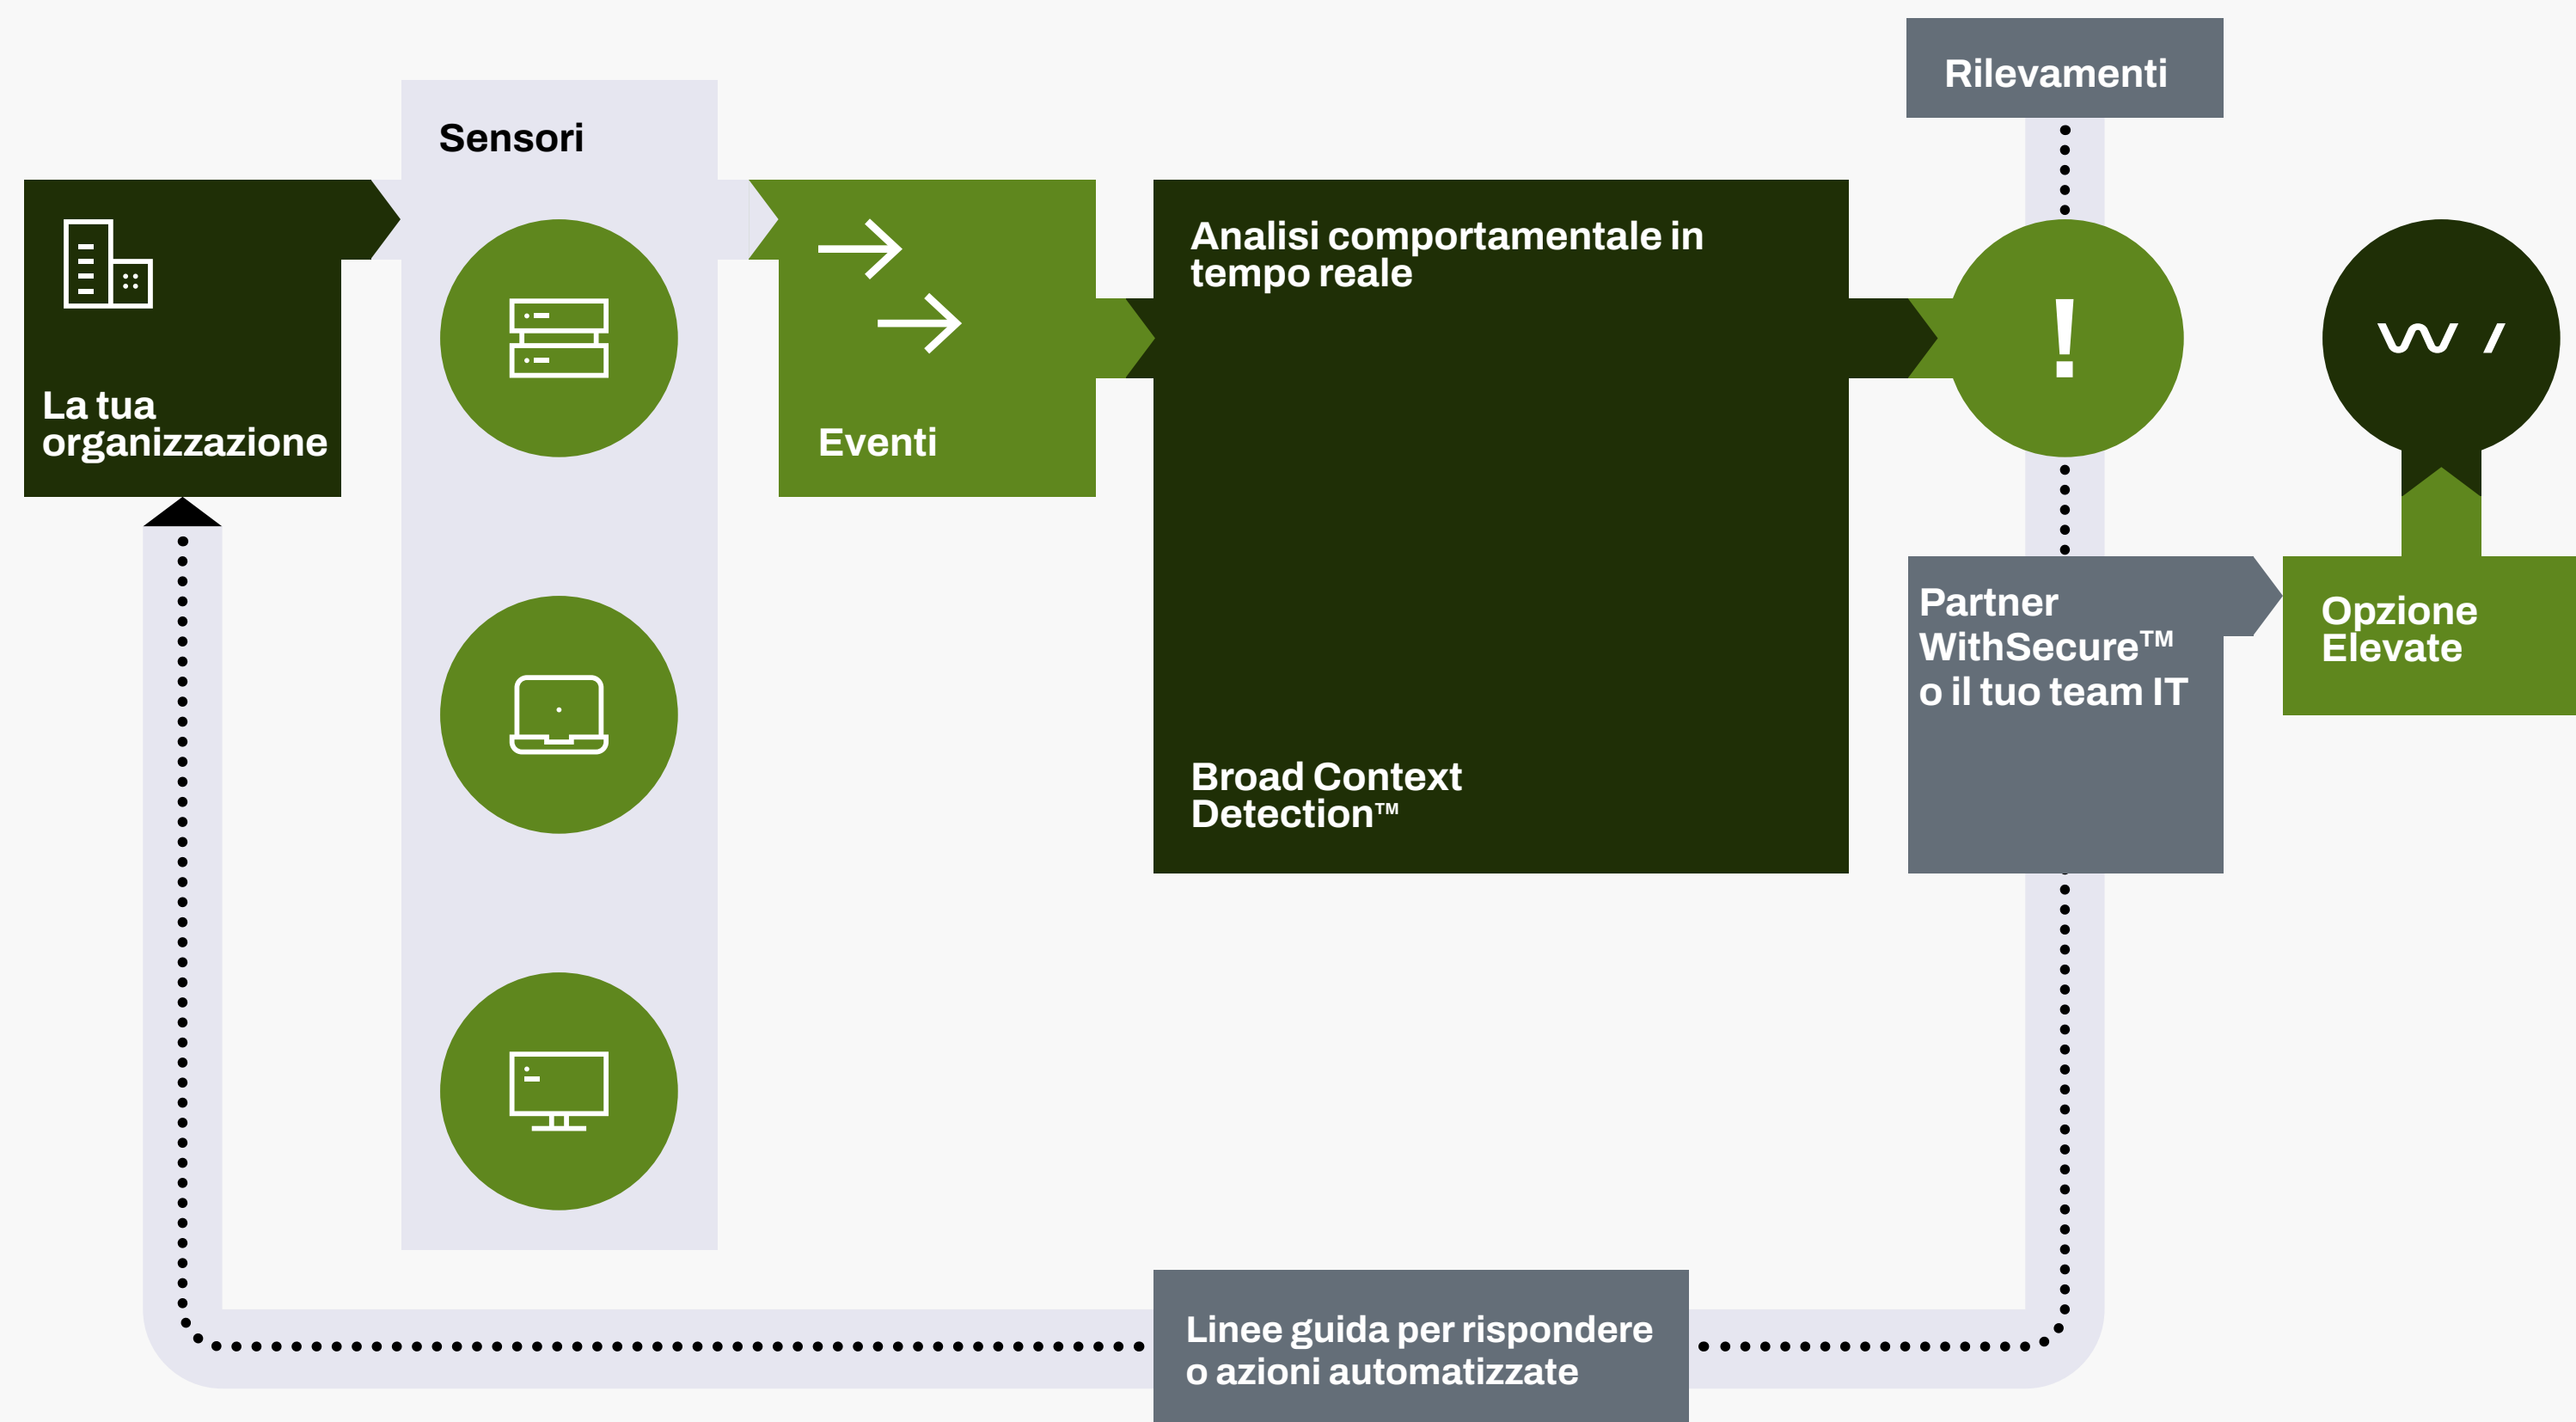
Rilevamenti

Sensori

La tua organizzazione

Eventi

Analisi comportamentale in tempo reale

Broad Context Detection™

!

W /

Partner WithSecure™ o il tuo team IT

Opzione Elevate

Linee guida per rispondere o azioni automatizzate